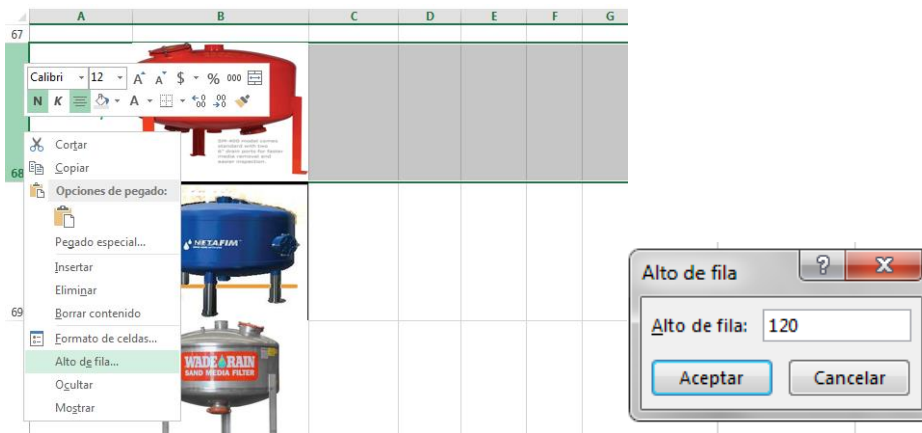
A B C D E F G
67
Calibri 12 A A $ % 000
N K A
68
Cortar
Copiar
Opciones de pegado:
Pegado especial...
Insertar
Eliminar
Borrar contenido
69
Formato de celdas...
Alto de fila...
Ocultar
Mostrar

NETAFIM

WADE RAIN
SAND MEDIA FILTER

Alto de fila
?
X
Alto de fila: 120
Aceptar
Cancelar